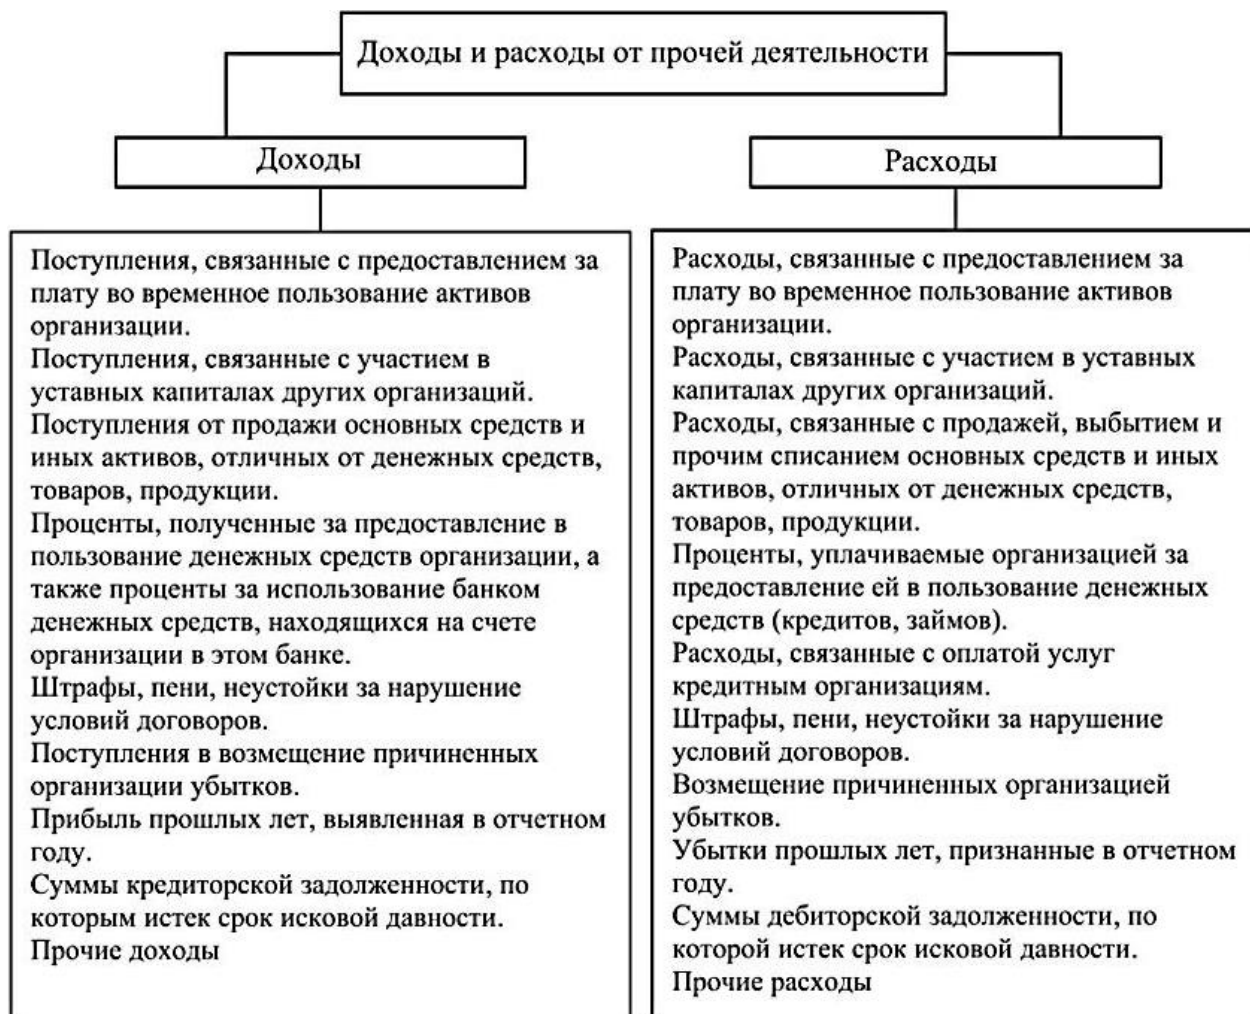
Доходы и расходы от прочей деятельности

Доходы

Поступления, связанные с предоставлением за плату во временное пользование активов организации.
Поступления, связанные с участием в уставных капиталах других организаций.
Поступления от продажи основных средств и иных активов, отличных от денежных средств, товаров, продукции.
Проценты, полученные за предоставление в пользование денежных средств организации, а также проценты за использование банком денежных средств, находящихся на счете организации в этом банке.
Штрафы, пени, неустойки за нарушение условий договоров.
Поступления в возмещение причиненных организации убытков.
Прибыль прошлых лет, выявленная в отчетном году.
Суммы кредиторской задолженности, по которым истек срок исковой давности.
Прочие доходы

Расходы

Расходы, связанные с предоставлением за плату во временное пользование активов организации.
Расходы, связанные с участием в уставных капиталах других организаций.
Расходы, связанные с продажей, выбытием и прочим списанием основных средств и иных активов, отличных от денежных средств, товаров, продукции.
Проценты, уплачиваемые организацией за предоставление ей в пользование денежных средств (кредитов, займов).
Расходы, связанные с оплатой услуг кредитным организациям.
Штрафы, пени, неустойки за нарушение условий договоров.
Возмещение причиненных организацией убытков.
Убытки прошлых лет, признанные в отчетном году.
Суммы дебиторской задолженности, по которой истек срок исковой давности.
Прочие расходы